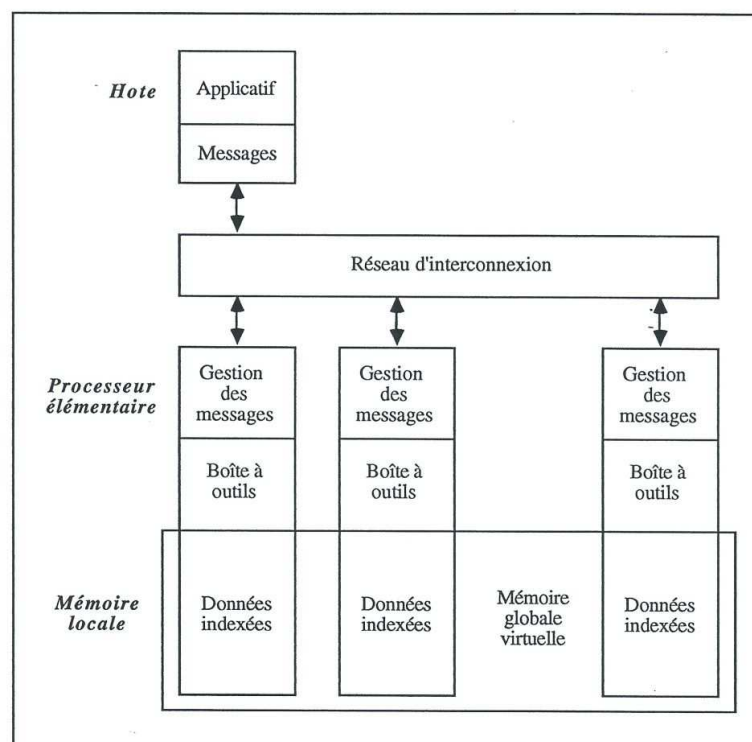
Hote

Applicatif

Messages

Réseau d'interconnexion

Processeur élémentaire

Gestion des messages

Boîte à outils

Gestion des messages

Boîte à outils

Gestion des messages

Boîte à outils

Mémoire locale

Données indexées

Données indexées

Mémoire globale virtuelle

Données indexées